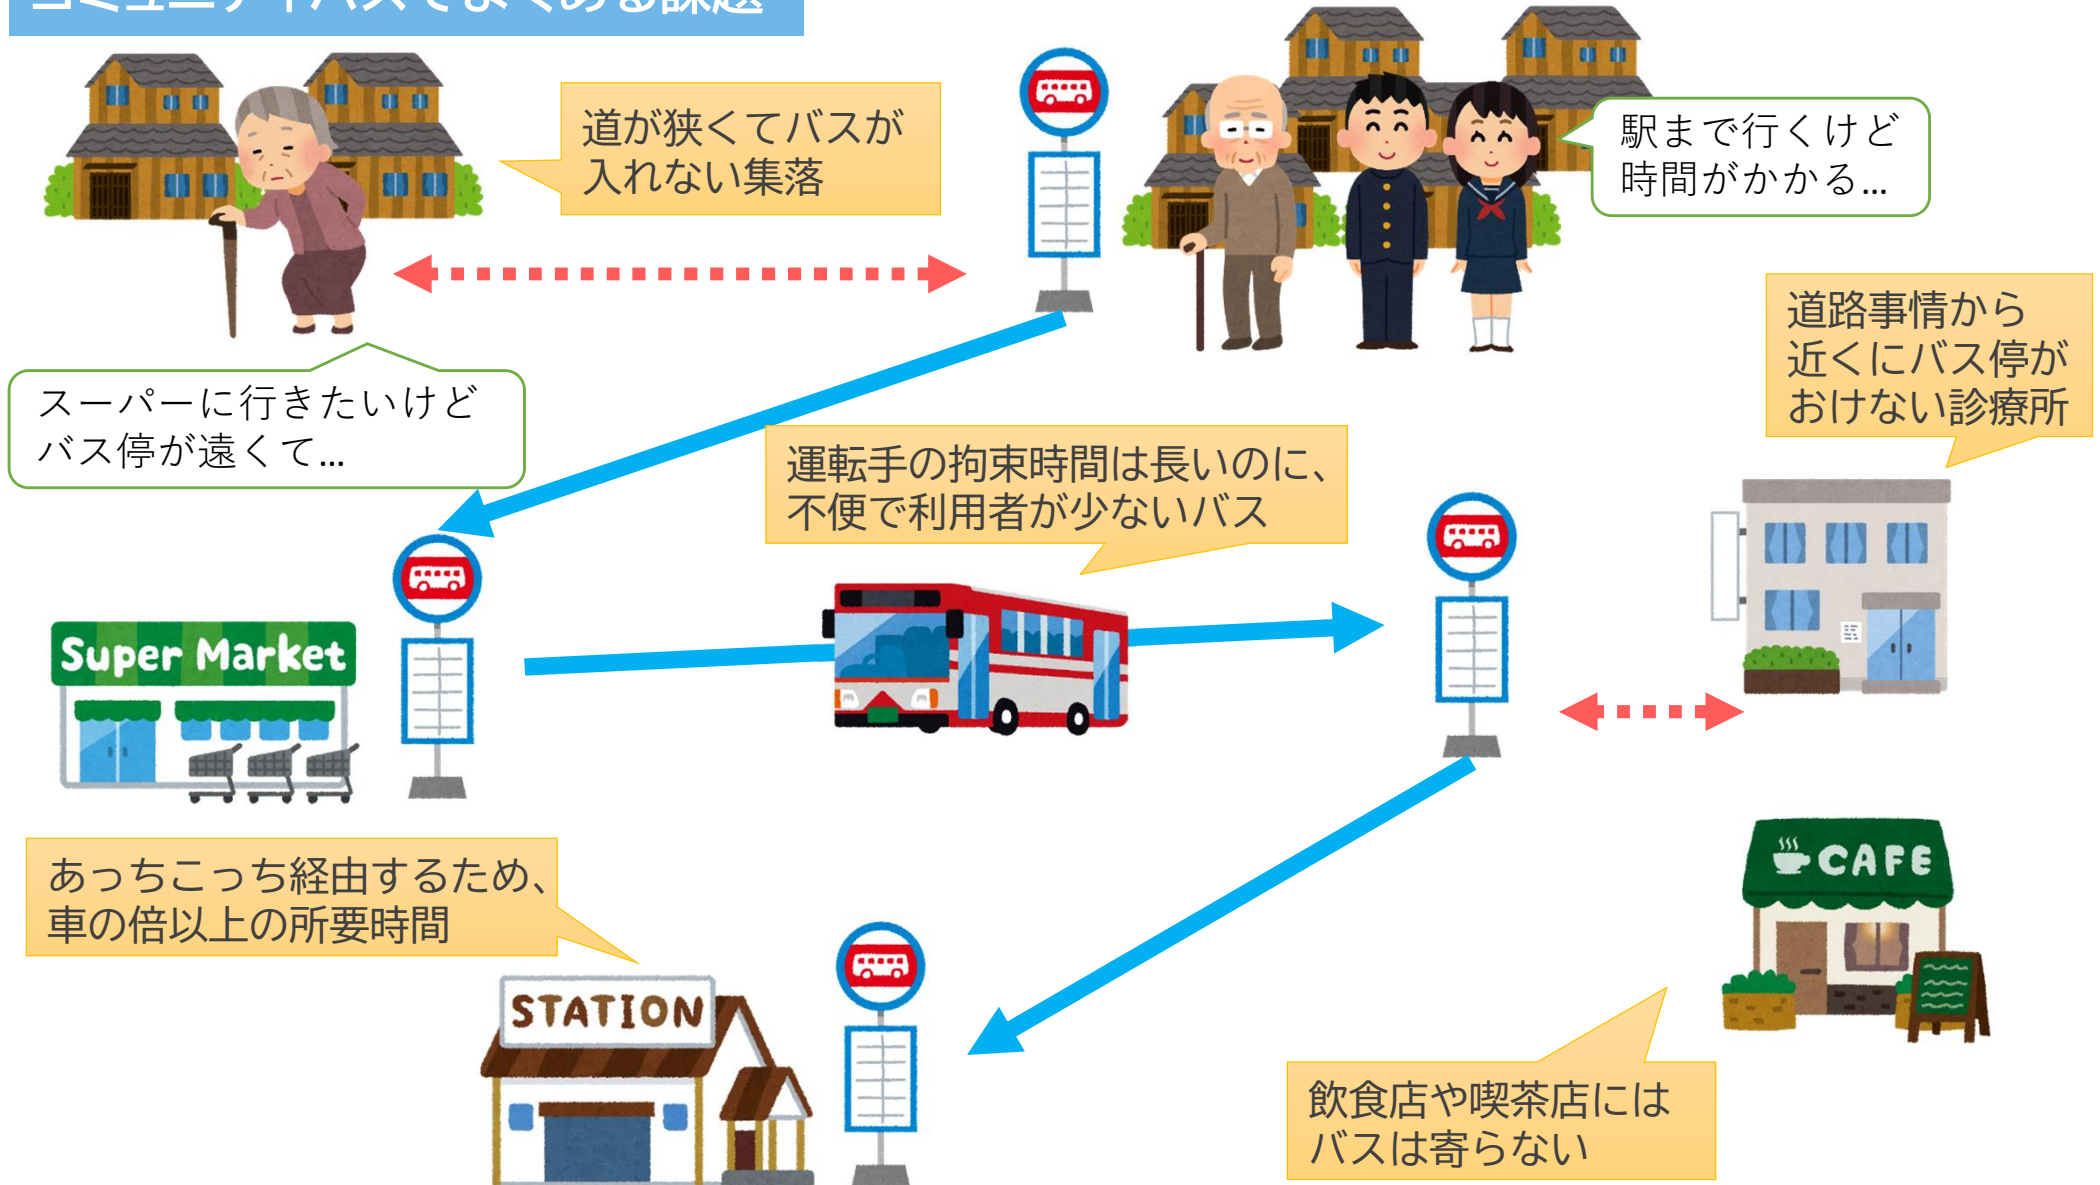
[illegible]

道が狭くてバスが入れない集落

駅まで行くけど時間がかかる…

道路事情から近くにバス停がおけない診療所

スーパーに行きたいけどバス停が遠くて…

運転手の拘束時間は長いのに、不便で利用者が少ないバス

Super Market

あっちこっち経由するため、車の倍以上の所要時間

CAFE

STATION

飲食店や喫茶店にはバスは寄らない